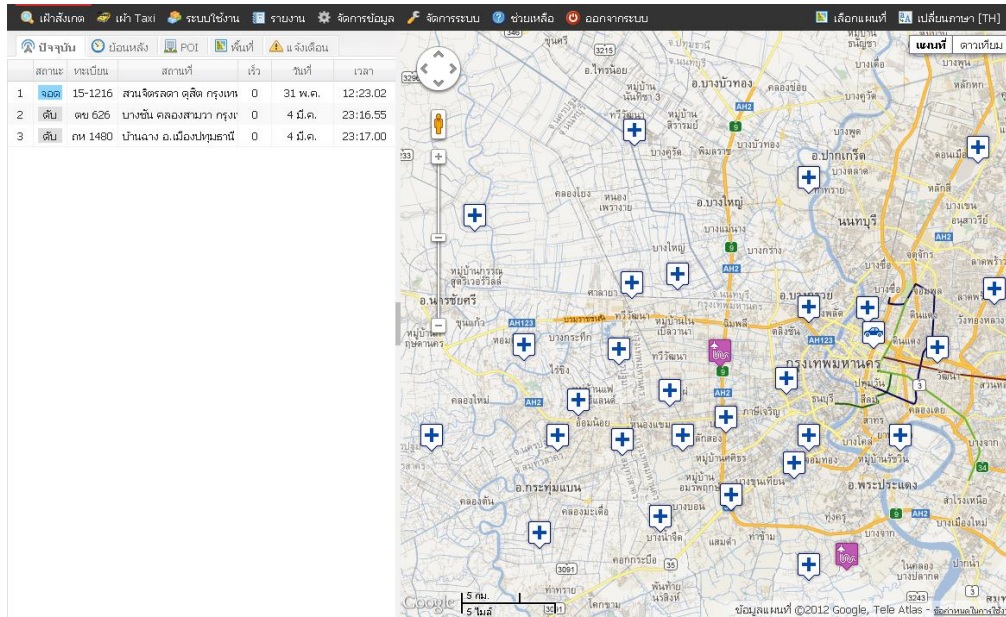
เฝ้าสังเกต เฝ้า Taxi ระบบใช้งาน รายงาน จัดการข้อมูล จัดการระบบ ช่วยเหลือ ออกจากระบบ เลือกแผนที่ เปลี่ยนภาษา [TH]

ปัจจุบัน ย้อนหลัง POI พื้นที่ แจ้งเตือน

| | สถานะ | ทะเบียน | สถานที่ | เร็ว | วันที่ | เวลา |
|---|---|---|---|---|---|---|
| 1 | จอด | 15-1216 | สวนจิตรลดา ดุสิต กรุงเท | 0 | 31 พ.ค. | 12:23.02 |
| 2 | ดับ | ฒข 626 | บางชัน คลองสามวา กรุงเ | 0 | 4 มี.ค. | 23:16.55 |
| 3 | ดับ | ฌห 1480 | บ้านฉาง อ.เมืองปทุมธานี | 0 | 4 มี.ค. | 23:17.00 |

แผนที่ ดาวเทียม

ซุ่มทรัพย์ อ.ไทรน้อย อ.บางบัวทอง หมู่บ้านนันทนา 3 หมู่บ้านสิรารมย์ คลองข่อย บางคูรัด ทวีวัฒนา บางรักน้อย บางพูด อ.ปากเกร็ด บางตลาด คลองโยง หนองเพรางาย อ.บางใหญ่ นนทบุรี บางแม่นาง บางใหญ่ บางกร่าง หมู่บ้านกรรณสูตรเรสซิเดนท์ ศาลายา อ.นครชัยศรี ขุนแก้ว ทวีวัฒนา หมู่บ้านในเมืองวนา ฉิมพลี อ.บางกรวย บางขุนเทียน กรุงเทพมหานคร หมู่บ้านกฤษดานคร ไร่ขิง บางกระทึก คลองใหม่ อ้อมน้อย หนองแขม ภาษีเจริญ ธนบุรี คลองเตย สาทร บางโคล่ บางพลัด หมู่บ้านศรีสุ หมู่บ้านอมรพฤกษ์ อ.กระทุ่มแบน บางขุนเทียน อ.พระประแดง คลองตัน คลองมะเดื่อ บางบอน บางน้ำจืด แสมดำ ท่าข้าม ทุ่งครุ ตลอดกระบือ ท่าทราย พันท้ายนรสิงห์ โคกขาม ในคลองบางปลากด ปากน้ำ สำโรงเหนือ บางเมืองใหม่ บางโฉลง บางปลา ดอนเมือง หลักสี่ อนุสาวรีย์ ลาดพร้าว วังทองหลาง สวนหลวง บางนา ลาดกระบัง นนทบุรี บางซื่อ จตุจักร ดินแดง วัฒนา

AH2 AH123 AH2 5 กม. 5 ไมล์ Google
ข้อมูลแผนที่ ©2012 Google, Tele Atlas - ข้อกำหนดในการใช้งาน